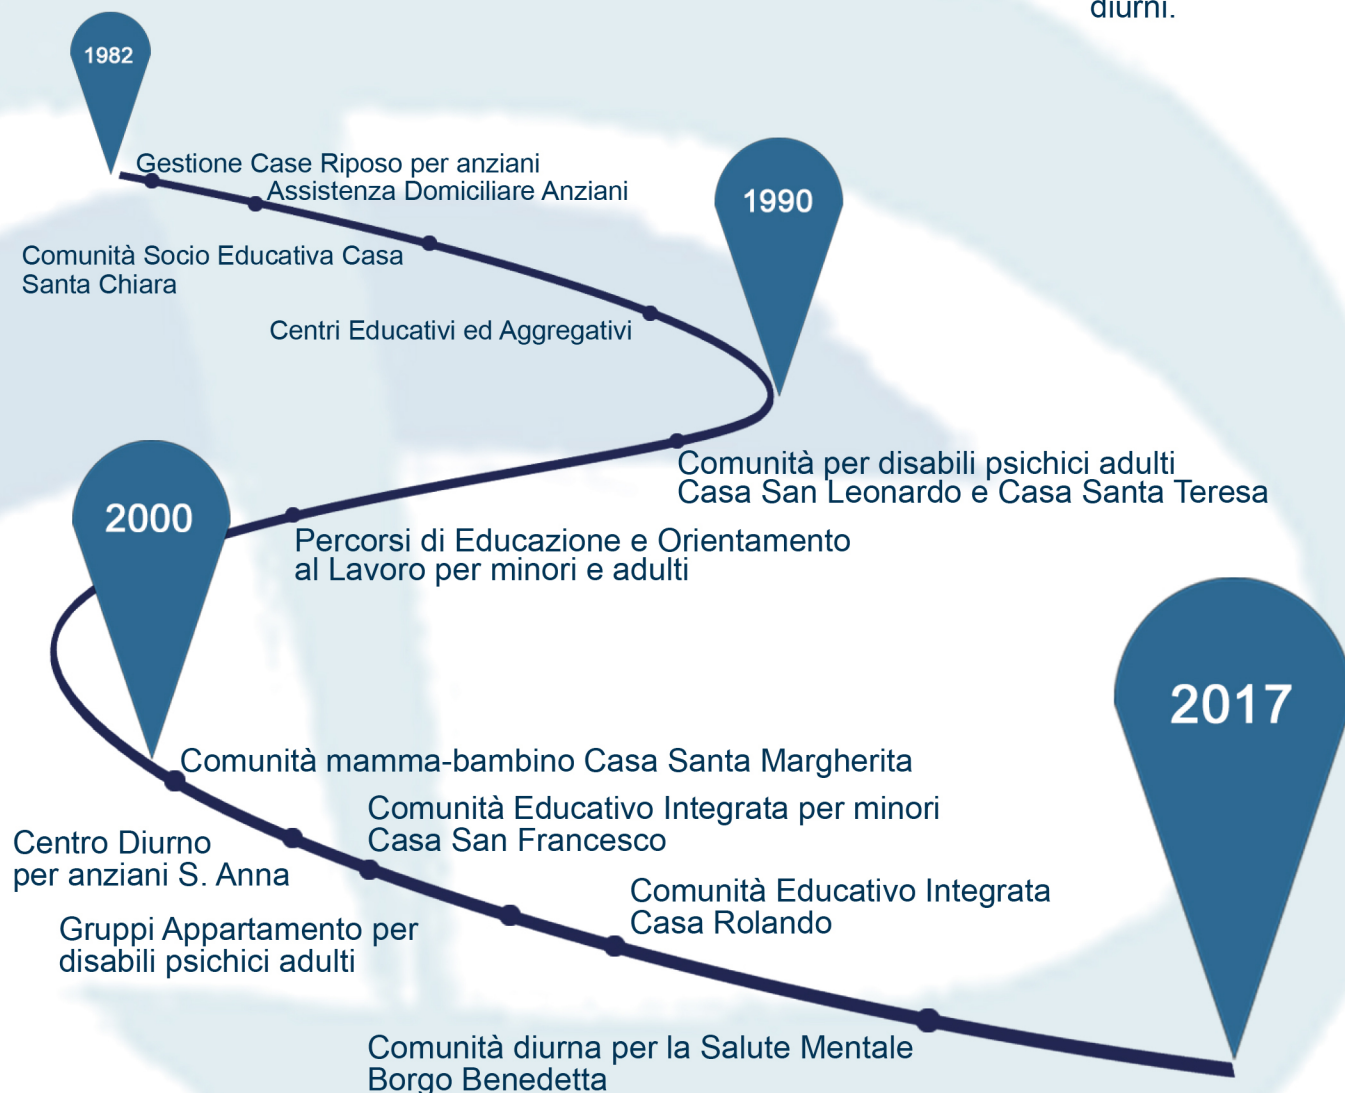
diurni.

1982

Gestione Case Riposo per anziani
Assistenza Domiciliare Anziani

Comunità Socio Educativa Casa Santa Chiara

Centri Educativi ed Aggregativi

1990

Comunità per disabili psichici adulti Casa San Leonardo e Casa Santa Teresa

2000

Percorsi di Educazione e Orientamento al Lavoro per minori e adulti

2017

Comunità mamma-bambino Casa Santa Margherita

Comunità Educativo Integrata per minori Casa San Francesco

Centro Diurno per anziani S. Anna

Comunità Educativo Integrata Casa Rolando

Gruppi Appartamento per disabili psichici adulti

Comunità diurna per la Salute Mentale Borgo Benedetta